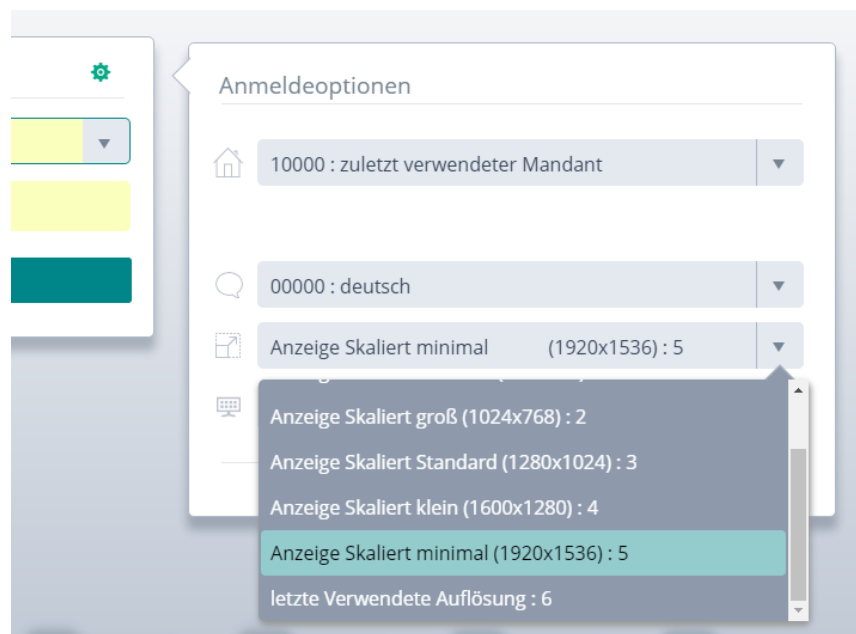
Anmeldeoptionen

10000 : zuletzt verwendeter Mandant

00000 : deutsch

Anzeige Skaliert minimal (1920x1536) : 5

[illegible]

Anzeige Skaliert groß (1024x768) : 2

Anzeige Skaliert Standard (1280x1024) : 3

Anzeige Skaliert klein (1600x1280) : 4

Anzeige Skaliert minimal (1920x1536) : 5

letzte Verwendete Auflösung : 6